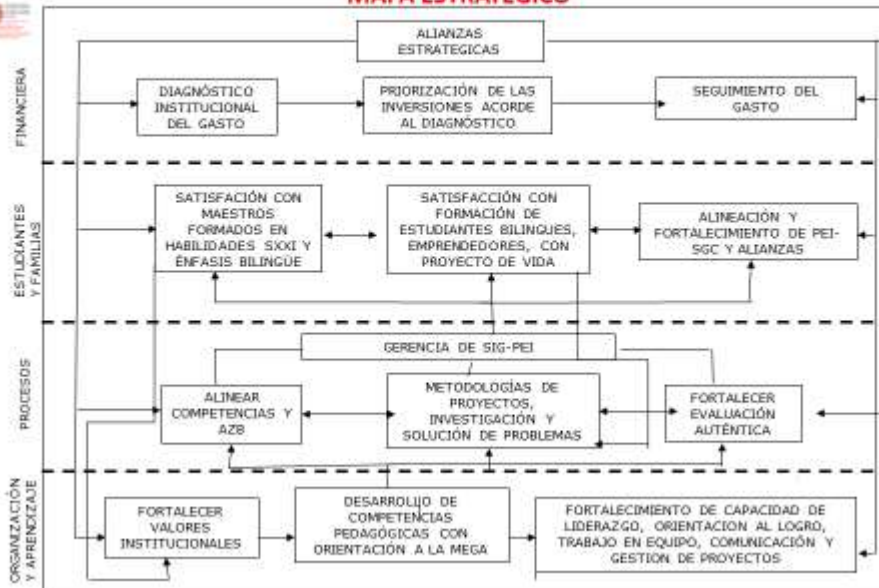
MAPA ESTRATEGICO

ALIANZAS ESTRATEGICAS

FINANCIERA

DIAGNÓSTICO INSTITUCIONAL DEL GASTO

PRIORIZACIÓN DE LAS INVERSIONES ACORDE AL DIAGNÓSTICO

SEGUIMIENTO DEL GASTO

ESTUDIANTES Y FAMILIAS

SATISFACIÓN CON MAESTROS FORMADOS EN HABILIDADES SXXI Y ÉNFASIS BILINGÜE

SATISFACCIÓN CON FORMACIÓN DE ESTUDIANTES BILINGUES, EMPRENDEDORES, CON PROYECTO DE VIDA

ALINEACIÓN Y FORTALECIMIENTO DE PEI-SGC Y ALIANZAS

PROCESOS

GERENCIA DE SIG-PEI

ALINEAR COMPETENCIAS Y AZB

METODOLOGÍAS DE PROYECTOS, INVESTIGACIÓN Y SOLUCIÓN DE PROBLEMAS

FORTALECER EVALUACIÓN AUTÉNTICA

ORGANIZACIÓN Y APRENDIZAJE

FORTALECER VALORES INSTITUCIONALES

DESARROLLO DE COMPETENCIAS PEDAGÓGICAS CON ORIENTACIÓN A LA MEGA

FORTALECIMIENTO DE CAPACIDAD DE LIDERAZGO, ORIENTACION AL LOGRO, TRABAJO EN EQUIPO, COMUNICACIÓN Y GESTION DE PROYECTOS